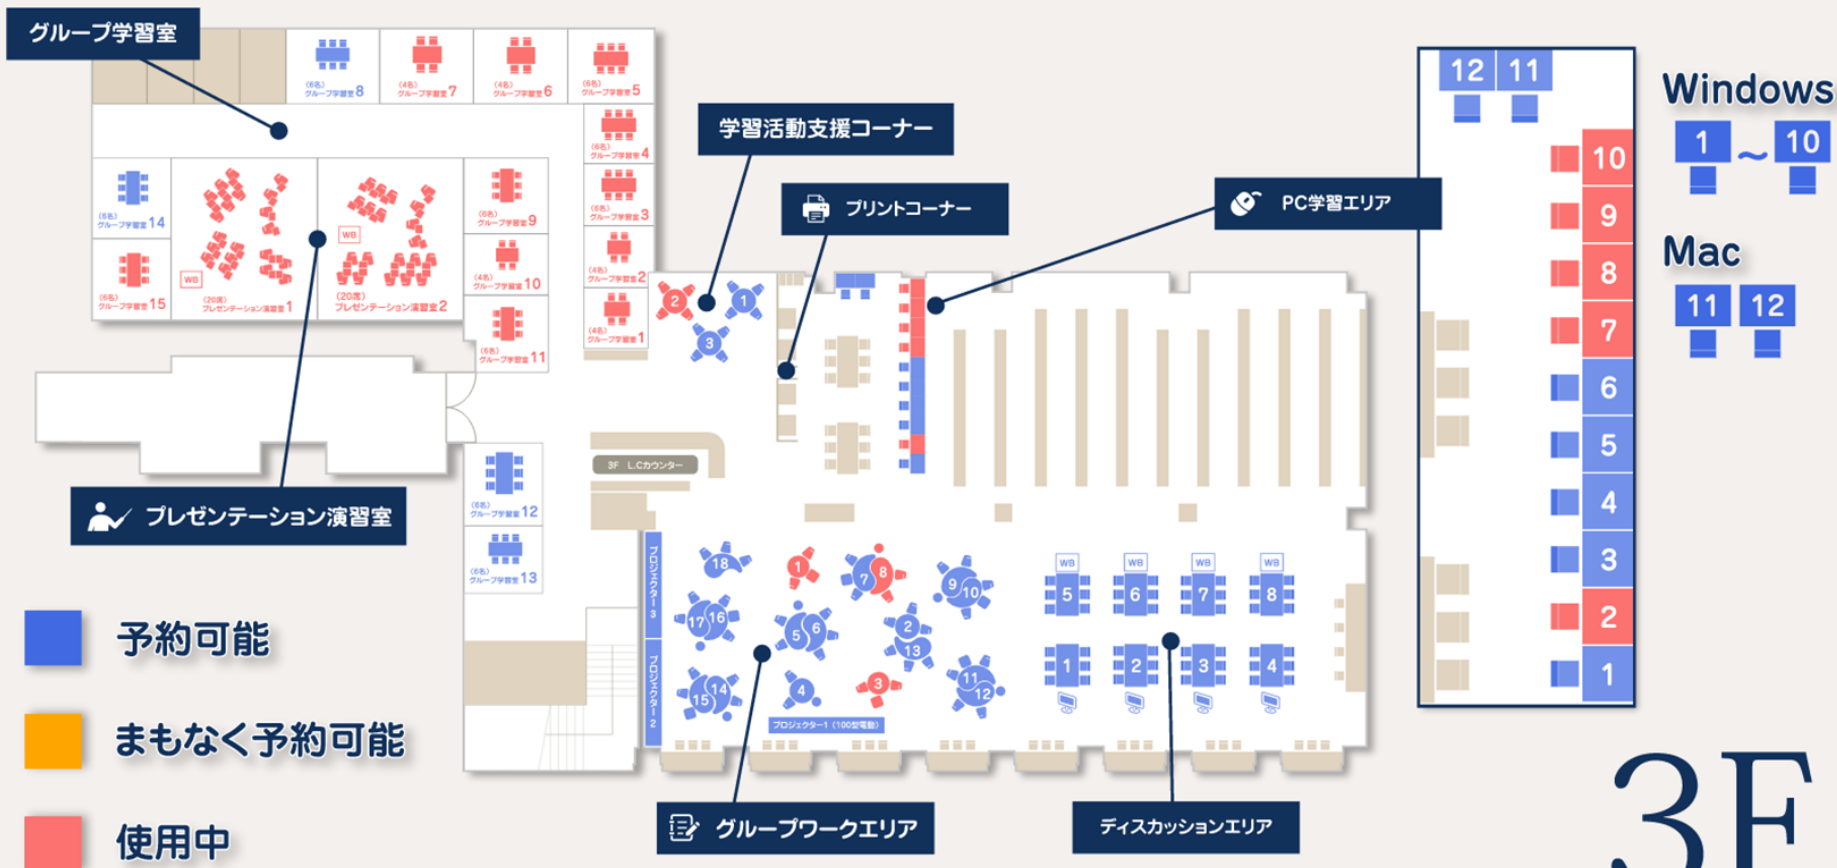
グループ学習室

(6名) グループ学習室 8
(4名) グループ学習室 7
(4名) グループ学習室 6
(6名) グループ学習室 5
(6名) グループ学習室 4
(6名) グループ学習室 3
(4名) グループ学習室 2
(4名) グループ学習室 1
(6名) グループ学習室 14
(6名) グループ学習室 15
WB
(20名) プレゼンテーション演習室 1
WB
(20名) プレゼンテーション演習室 2
(6名) グループ学習室 9
(4名) グループ学習室 10
(6名) グループ学習室 11
(6名) グループ学習室 12
(6名) グループ学習室 13

学習活動支援コーナー

プリントコーナー

PC学習エリア

2 1 3

3F L.Cカウンター

プレゼンテーション演習室

プロジェクター3
プロジェクター2
プロジェクター1 (100型電動)

18 1 7 8 9 10 17 16 5 6 2 13 15 14 4 3 11 12

WB WB WB WB
5 6 7 8
1 2 3 4

グループワークエリア

ディスカッションエリア

12 11
10 9 8 7 6 5 4 3 2 1

Windows
1 ~ 10
Mac
11 12

予約可能
まもなく予約可能
使用中

3F